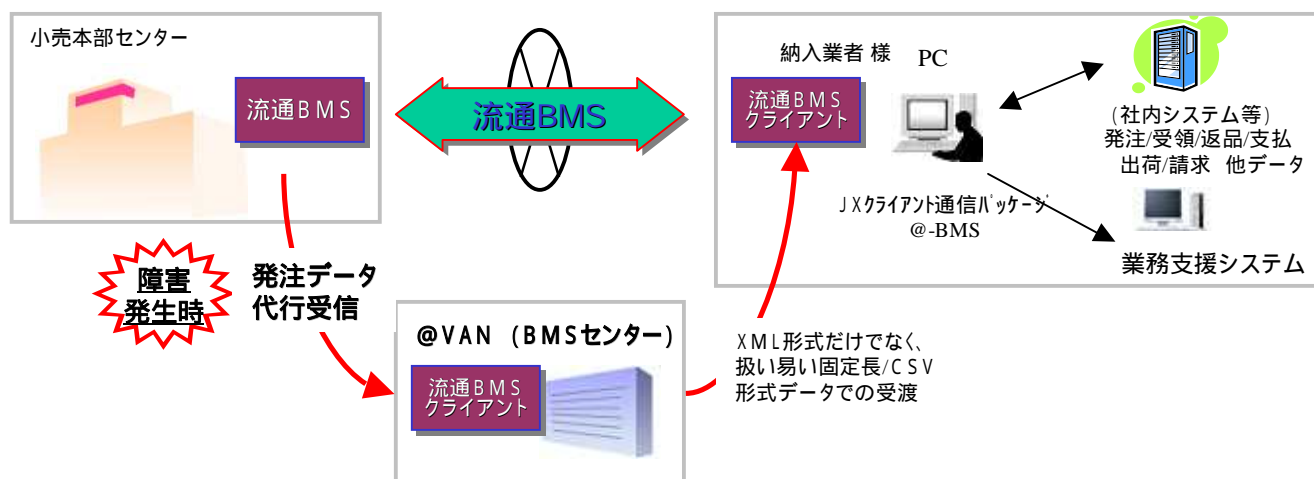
小売本部センター

流通ＢＭＳ

流通BMS

納入業者 様

PC

流通ＢＭＳ
クライアント

（社内システム等）
発注/受領/返品/支払
出荷/請求 他データ

ＪＸクライアント通信パッケージ
@-BMS

業務支援システム

障害
発生時

発注データ
代行受信

@VAN （BMSセンター）

流通ＢＭＳ
クライアント

ＸＭＬ形式だけでなく、
扱い易い固定長/ＣＳＶ
形式データでの受渡